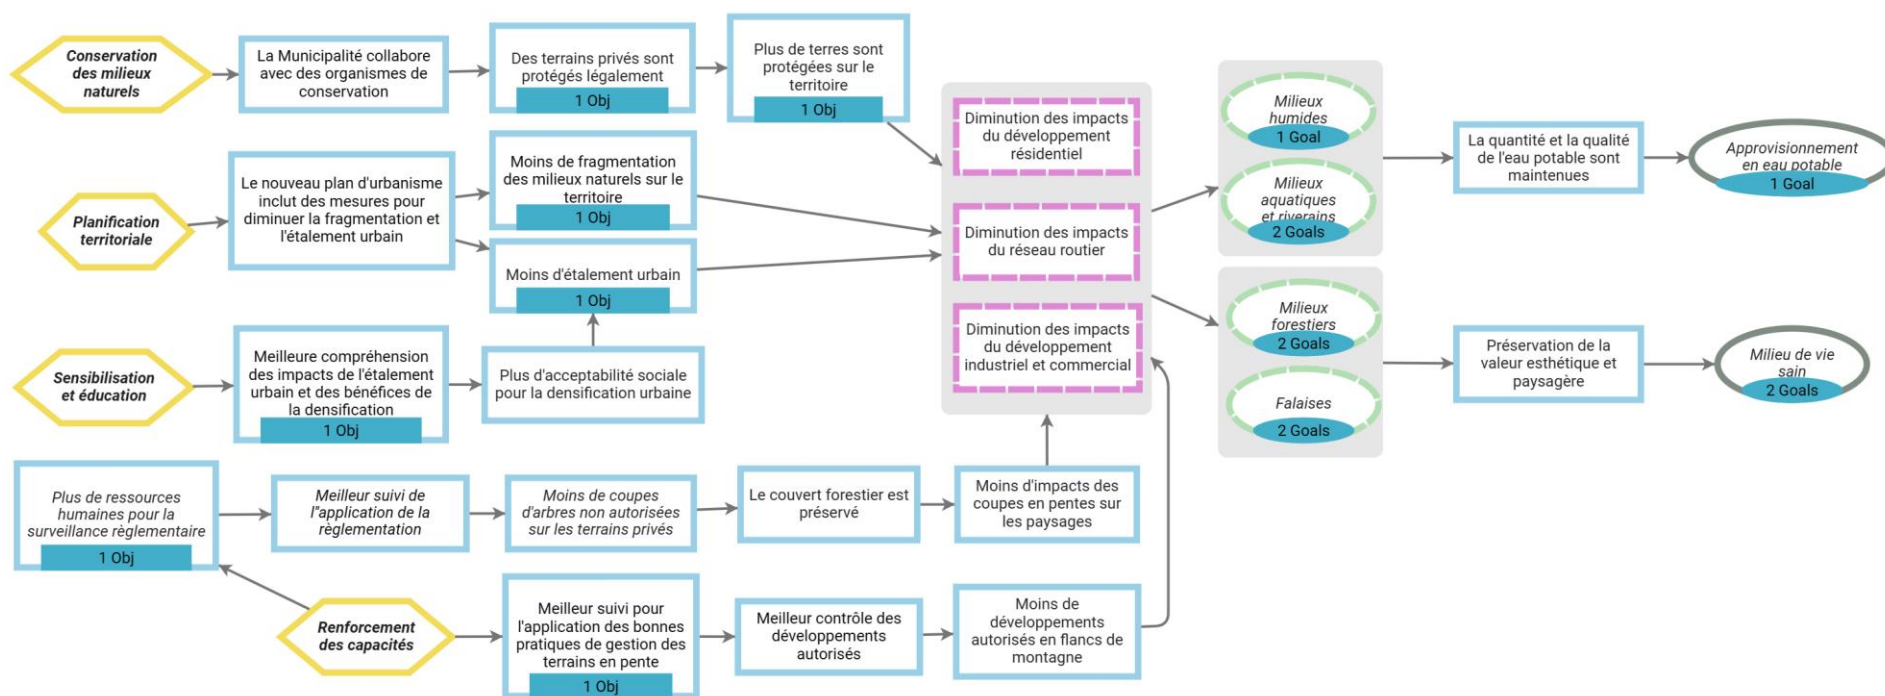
Conservation des milieux naturels

La Municipalité collabore avec des organismes de conservation

Des terrains privés sont protégés légalement
1 Obj

Plus de terres sont protégées sur le territoire
1 Obj

Planification territoriale

Le nouveau plan d'urbanisme inclut des mesures pour diminuer la fragmentation et l'étalement urbain

Moins de fragmentation des milieux naturels sur le territoire
1 Obj

Moins d'étalement urbain
1 Obj

Sensibilisation et éducation

Meilleure compréhension des impacts de l'étalement urbain et des bénéfices de la densification
1 Obj

Plus d'acceptabilité sociale pour la densification urbaine

Diminution des impacts du développement résidentiel

Diminution des impacts du réseau routier

Diminution des impacts du développement industriel et commercial

Milieux humides
1 Goal

Milieux aquatiques et riverains
2 Goals

Milieux forestiers
2 Goals

Falaises
2 Goals

La quantité et la qualité de l'eau potable sont maintenues

Approvisionnement en eau potable
1 Goal

Préservation de la valeur esthétique et paysagère

Milieu de vie sain
2 Goals

Plus de ressources humaines pour la surveillance règlementaire
1 Obj

Meilleur suivi de l'application de la règlementation

Moins de coupes d'arbres non autorisées sur les terrains privés

Le couvert forestier est préservé

Moins d'impacts des coupes en pentes sur les paysages

Renforcement des capacités

Meilleur suivi pour l'application des bonnes pratiques de gestion des terrains en pente
1 Obj

Meilleur contrôle des développements autorisés

Moins de développements autorisés en flancs de montagne